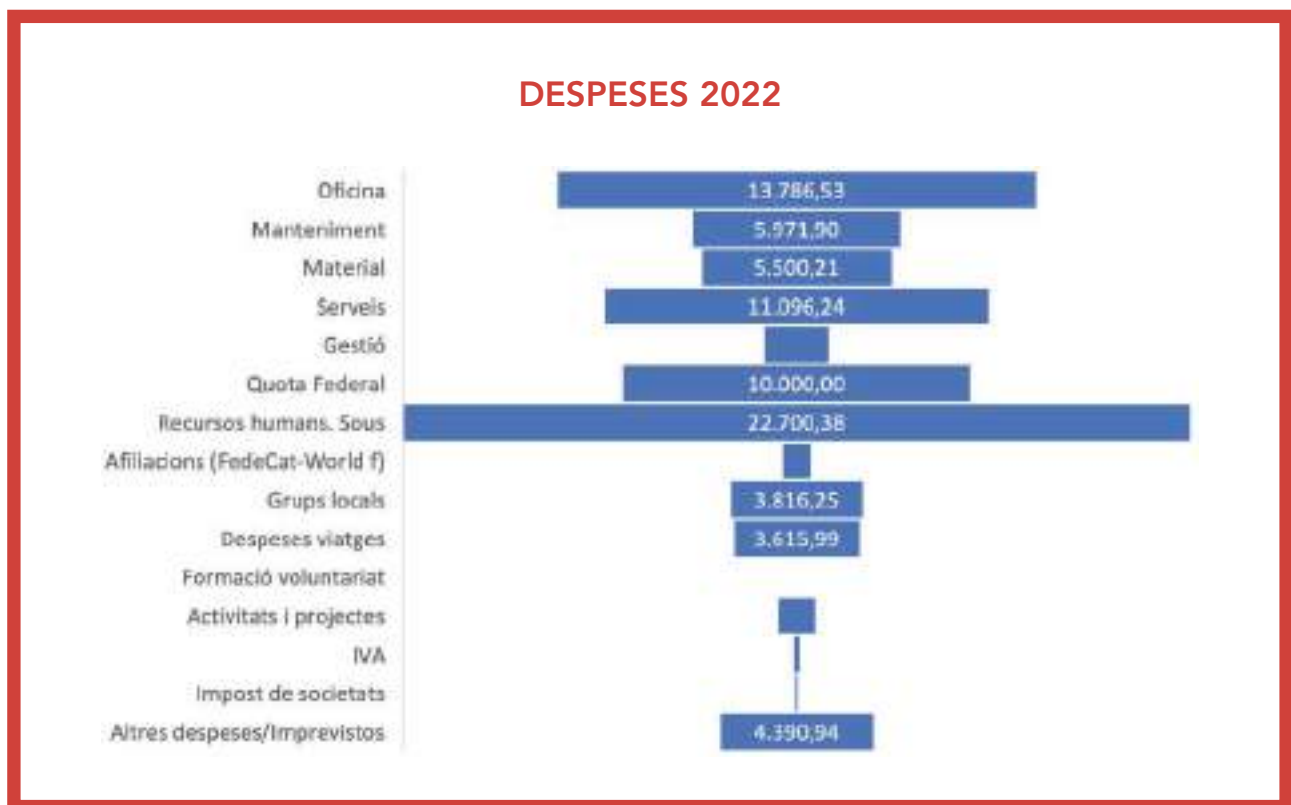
DESPESES 2022

Oficina
Manteniment
Material
Serveis
Gestió
Quota Federal
Recursos humans. Sous
Afiliacions (FedeCat-World f)
Grups locals
Despeses viatges
Formació voluntariat
Activitats i projectes
IVA
Impost de societats
Altres despeses/Imprevistos

13.786,53
5.971,90
5.500,21
11.096,24
10.000,00
22.700,38
3.816,25
3.615,99
4.390,94